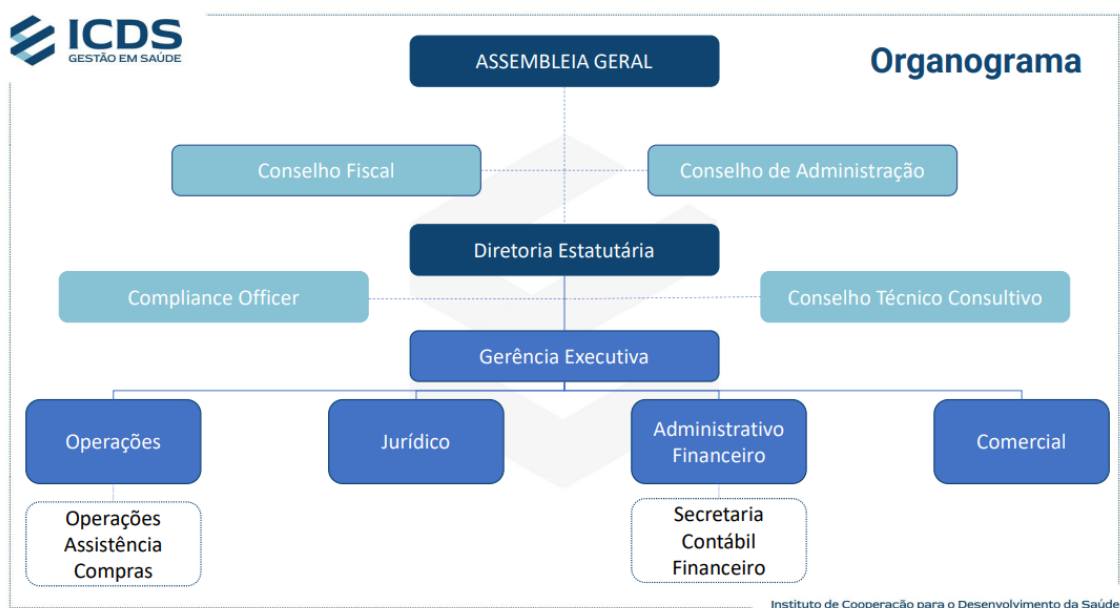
ICDS
GESTÃO EM SAÚDE

Organograma

ASSEMBLEIA GERAL

Conselho Fiscal

Conselho de Administração

Diretoria Estatutária

Compliance Officer

Conselho Técnico Consultivo

Gerência Executiva

Operações

Jurídico

Administrativo Financeiro

Comercial

Operações
Assistência
Compras

Secretaria
Contábil
Financeiro

Instituto de Cooperação para o Desenvolvimento da Saúde